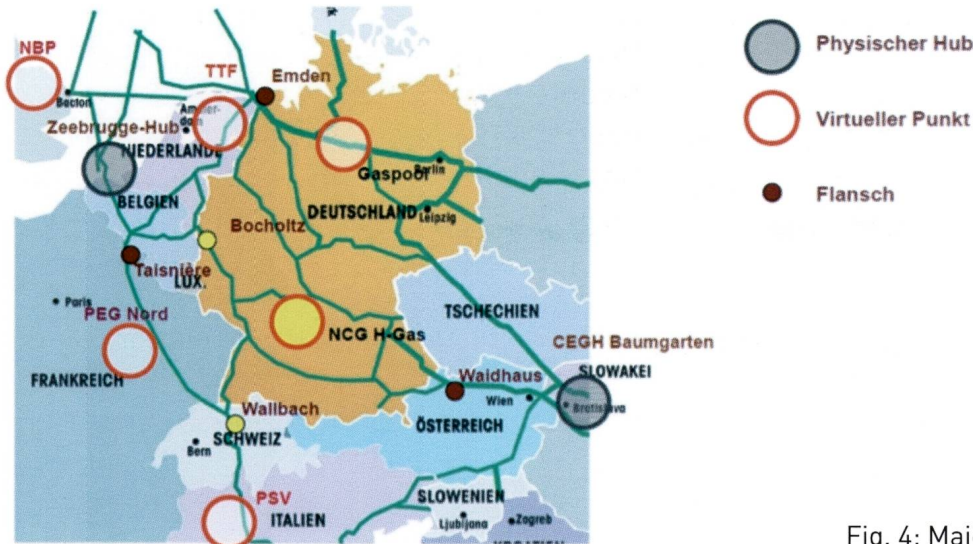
NBP
Becton
TTF
Emden
Amsterdam
Zeebrugge-Hub
NIEDERLANDE
Gaspool
Berlin
BELGIEN
DEUTSCHLAND
Leipzig
Bocholtz
Taisnière
LUX.
Paris
PEG Nord
TSCHECHIEN
NCG H-Gas
CEGH Baumgarten
FRANKREICH
Waidhaus
SLOWAKEI
Wien
Bratislava
Wallbach
ÖSTERREICH
Bern
SCHWEIZ
PSV
SLOWENIEN
ITALIEN
Ljubljana
Zagreb

Physischer Hub
Virtueller Punkt
Flansch

Fig. 4: Mai